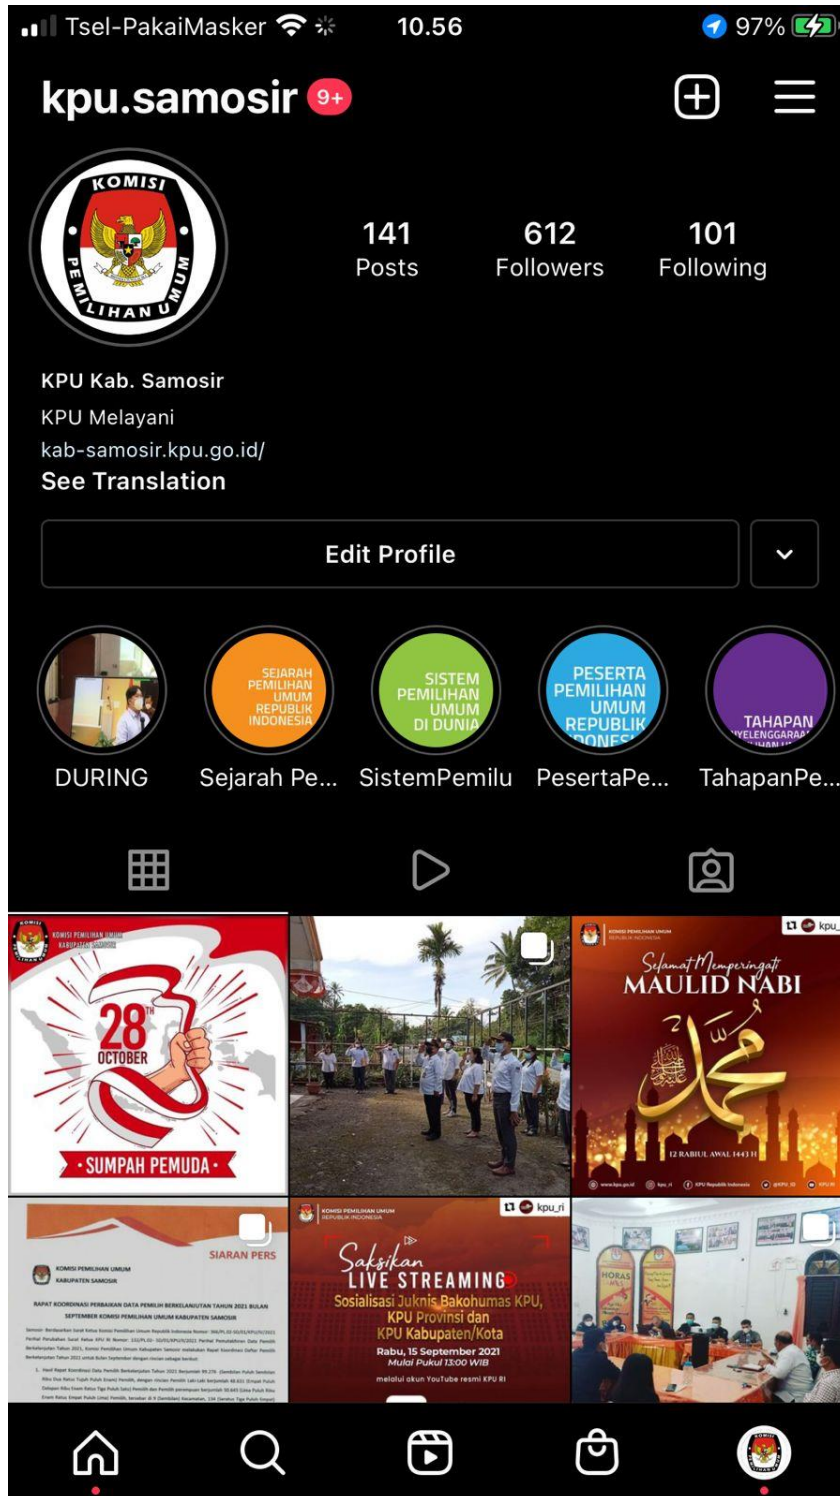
Tsel-PakaiMasker 10.56 97%

kpu.samosir 9+

KOMISI PEMILIHAN UMUM

141 Posts
612 Followers
101 Following

KPU Kab. Samosir
KPU Melayani
kab-samosir.kpu.go.id/
See Translation

Edit Profile

SEJARAH PEMILIHAN UMUM REPUBLIK INDONESIA
SISTEM PEMILIHAN UMUM DI DUNIA
PESERTA PEMILIHAN UMUM REPUBLIK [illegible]
TAHAPAN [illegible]

DURING
Sejarah Pe...
SistemPemilu
PesertaPe...
TahapanPe...

KOMISI PEMILIHAN UMUM KABUPATEN SAMOSIR
28 TH OCTOBER
· SUMPAH PEMUDA ·

KOMISI PEMILIHAN UMUM REPUBLIK INDONESIA
kpu_
Selamat Memperingati MAULID NABI
12 RABIUL AWAL 1443 H

SIARAN PERS
KOMISI PEMILIHAN UMUM KABUPATEN SAMOSIR
RAPAT KOORDINASI PERBAIKAN DATA PEMILIH BERKELANJUTAN TAHUN 2021 BULAN SEPTEMBER KOMISI PEMILIHAN UMUM KABUPATEN SAMOSIR
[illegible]

KOMISI PEMILIHAN UMUM REPUBLIK INDONESIA
kpu_ri
Saksikan
LIVE STREAMING
Sosialisasi Juknis Bakohumas KPU, KPU Provinsi dan KPU Kabupaten/Kota
Rabu, 15 September 2021
Mulai Pukul 13:00 WIB
melalui akun YouTube resmi KPU RI

HORAS